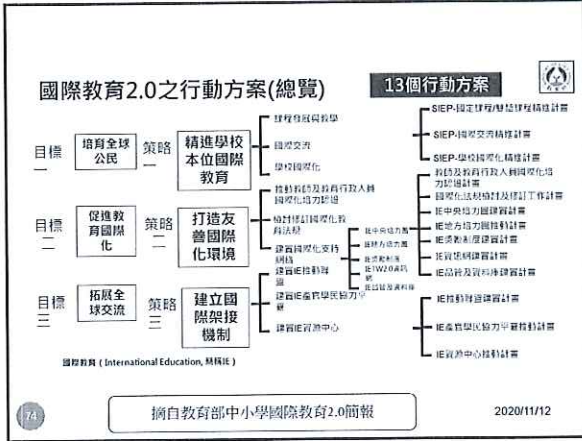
國際教育2.0之行動方案(總覽)

13個行動方案

目標一 培育全球公民 策略一 精進學校本位國際教育

課程與教學
國際交流
學校國際化

SIEP-國定課程/彈性課程精進計畫
SIEP-國際交流精進計畫
SIEP-學校國際化精進計畫

目標二 促進教育國際化 策略二 打造友善國際化環境

推動教師及教育行政人員國際化培力認證
檢討修訂國際化教育法規
建置國際化支持網絡
建置IE推動網

教師及教育行政人員國際化培力認證計畫
國際化法規檢討及修訂工作計畫
IE中央培力團
IE地方培力團
IE獎勵及優選計畫
IE資源網計畫
IE品牌及資料庫建置計畫

目標三 拓展全球交流 策略三 建立國際架接機制

建置IE產官學民國際力平臺
建置IE資源中心

IE推動專過建置計畫
IE產官學民國際力平臺推動計畫
IE資源中心推動計畫

國際教育(International Education, 簡稱IE)

74

摘自教育部中小學國際教育2.0簡報

2020/11/12